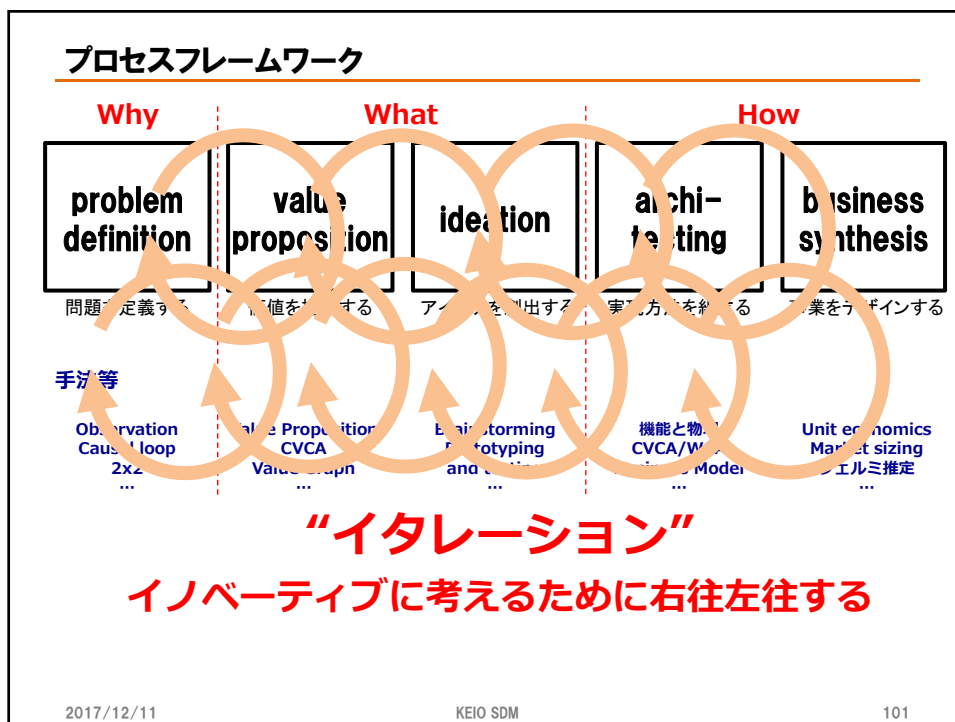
プロセスフレームワーク

Why

What

How

problem definition

value propos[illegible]tion

idea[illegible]ion

a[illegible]chi- te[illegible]ting

b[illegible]siness s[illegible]nthesis

問題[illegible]定義す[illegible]

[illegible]値を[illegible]する

アイ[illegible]を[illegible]出する

実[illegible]方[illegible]を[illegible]る

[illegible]業をデザインする

手法等

Observation
Caus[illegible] loop
2x2
...

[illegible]alue Propo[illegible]ition
CVCA
Valu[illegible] Graph
...

B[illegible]storming
P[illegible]totyping
and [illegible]
...

機能と物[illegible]
CVCA/W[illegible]
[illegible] Model
...

Unit economics
Ma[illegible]et sizing
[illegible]ェルミ推定
...

“イタレーション”

イノベーティブに考えるために右往左往する

2017/12/11

KEIO SDM

101